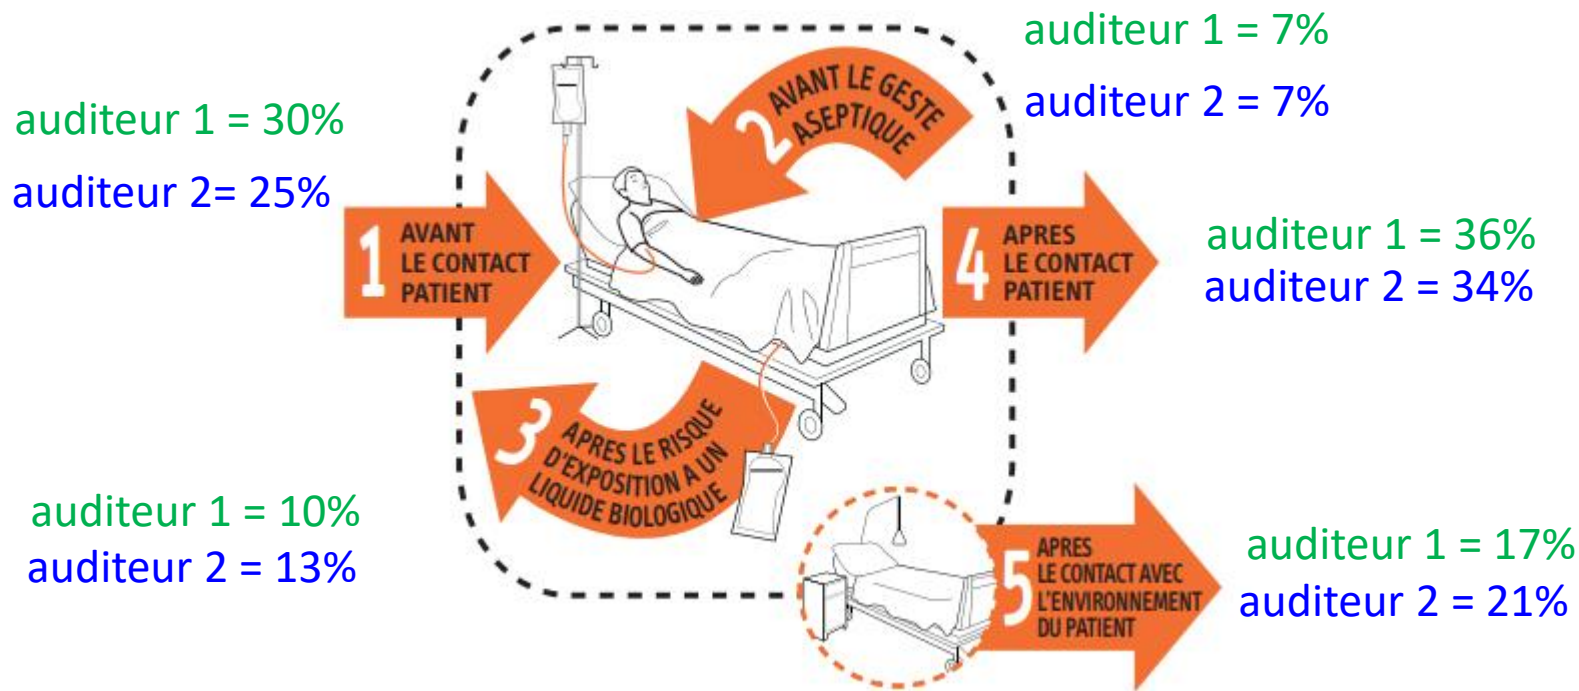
auditeur 1 = 30%
auditeur 2= 25%

1 AVANT LE CONTACT PATIENT

2 AVANT LE GESTE ASEPTIQUE

auditeur 1 = 7%
auditeur 2 = 7%

4 APRES LE CONTACT PATIENT

auditeur 1 = 36%
auditeur 2 = 34%

3 APRES LE RISQUE D'EXPOSITION A UN LIQUIDE BIOLOGIQUE

auditeur 1 = 10%
auditeur 2 = 13%

5 APRES LE CONTACT AVEC L'ENVIRONNEMENT DU PATIENT

auditeur 1 = 17%
auditeur 2 = 21%